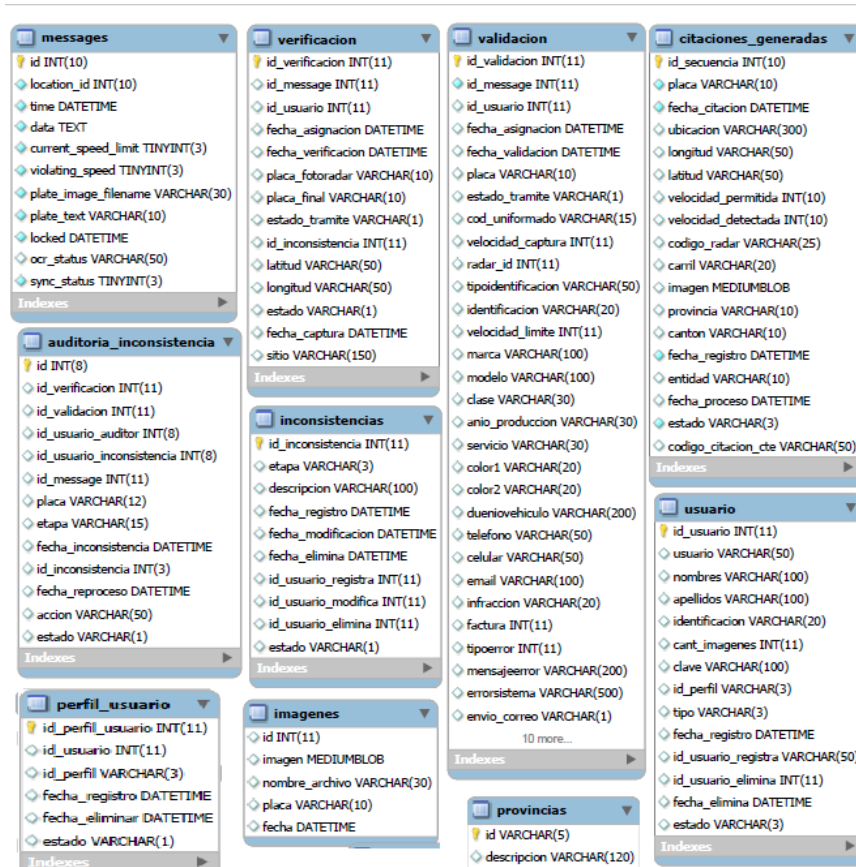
messages
id INT(10)
location_id INT(10)
time DATETIME
data TEXT
current_speed_limit TINYINT(3)
violating_speed TINYINT(3)
plate_image_filename VARCHAR(30)
plate_text VARCHAR(10)
locked DATETIME
ocr_status VARCHAR(50)
sync_status TINYINT(3)
Indexes

auditoria_inconsistencia
id INT(8)
id_verificacion INT(11)
id_validacion INT(11)
id_usuario_auditor INT(8)
id_usuario_inconsistencia INT(8)
id_message INT(11)
placa VARCHAR(12)
etapa VARCHAR(15)
fecha_inconsistencia DATETIME
id_inconsistencia INT(3)
fecha_reproceso DATETIME
accion VARCHAR(50)
estado VARCHAR(1)
Indexes

perfil_usuario
id_perfil_usuario INT(11)
id_usuario INT(11)
id_perfil VARCHAR(3)
fecha_registro DATETIME
fecha_eliminar DATETIME
estado VARCHAR(1)
Indexes

verificacion
id_verificacion INT(11)
id_message INT(11)
id_usuario INT(11)
fecha_asignacion DATETIME
fecha_verificacion DATETIME
placa_fotoradar VARCHAR(10)
placa_final VARCHAR(10)
estado_tramite VARCHAR(1)
id_inconsistencia INT(11)
latitud VARCHAR(50)
longitud VARCHAR(50)
estado VARCHAR(1)
fecha_captura DATETIME
sitio VARCHAR(150)
Indexes

inconsistencias
id_inconsistencia INT(11)
etapa VARCHAR(3)
descripcion VARCHAR(100)
fecha_registro DATETIME
fecha_modificacion DATETIME
fecha_elimina DATETIME
id_usuario_registra INT(11)
id_usuario_modifica INT(11)
id_usuario_elimina INT(11)
estado VARCHAR(1)
Indexes

imagenes
id INT(11)
imagen MEDIUMBLOB
nombre_archivo VARCHAR(30)
placa VARCHAR(10)
fecha DATETIME

validacion
id_validacion INT(11)
id_message INT(11)
id_usuario INT(11)
fecha_asignacion DATETIME
fecha_validacion DATETIME
placa VARCHAR(10)
estado_tramite VARCHAR(1)
cod_uniformado VARCHAR(15)
velocidad_captura INT(11)
radar_id INT(11)
tipoidentificacion VARCHAR(50)
identificacion VARCHAR(20)
velocidad_limite INT(11)
marca VARCHAR(100)
modelo VARCHAR(100)
clase VARCHAR(30)
anio_produccion VARCHAR(30)
servicio VARCHAR(30)
color1 VARCHAR(20)
color2 VARCHAR(20)
duenovehiculo VARCHAR(200)
telefono VARCHAR(50)
celular VARCHAR(50)
email VARCHAR(100)
infraccion VARCHAR(20)
factura INT(11)
tipoerror INT(11)
mensajeerror VARCHAR(200)
errorsistema VARCHAR(500)
envio_correo VARCHAR(1)
10 more...
Indexes

provincias
id VARCHAR(5)
descripcion VARCHAR(120)

citaciones_generadas
id_secuencia INT(10)
placa VARCHAR(10)
fecha_citacion DATETIME
ubicacion VARCHAR(300)
longitud VARCHAR(50)
latitud VARCHAR(50)
velocidad_permitida INT(10)
velocidad_detectada INT(10)
codigo_radar VARCHAR(25)
carril VARCHAR(20)
imagen MEDIUMBLOB
provincia VARCHAR(10)
canton VARCHAR(10)
fecha_registro DATETIME
entidad VARCHAR(10)
fecha_proceso DATETIME
estado VARCHAR(3)
codigo_citacion_cte VARCHAR(50)
Indexes

usuario
id_usuario INT(11)
usuario VARCHAR(50)
nombres VARCHAR(100)
apellidos VARCHAR(100)
identificacion VARCHAR(20)
cant_imagenes INT(11)
clave VARCHAR(100)
id_perfil VARCHAR(3)
tipo VARCHAR(3)
fecha_registro DATETIME
id_usuario_registra VARCHAR(50)
id_usuario_elimina INT(11)
fecha_elimina DATETIME
estado VARCHAR(3)
Indexes